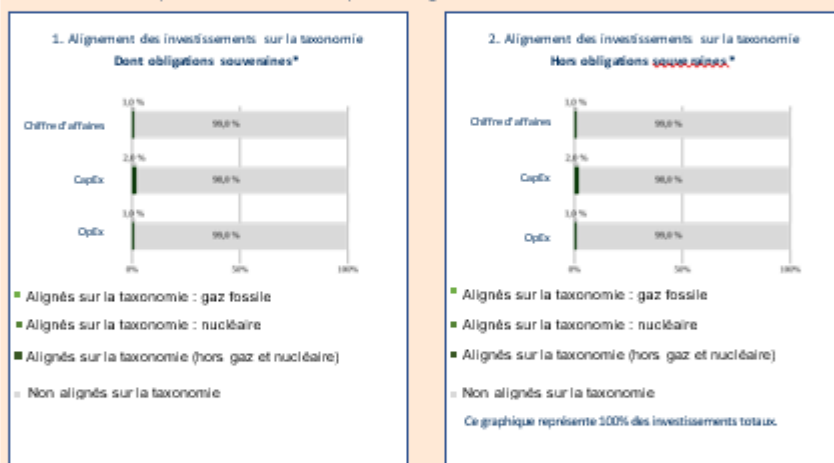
1. Alignement des investissements sur la taxonomie
Dont obligations souveraines*

1,0 %
Chiffre d'affaires
99,0 %
2,0 %
CapEx
98,0 %
1,0 %
OpEx
99,0 %
0% 50% 100%

Alignés sur la taxonomie : gaz fossile
Alignés sur la taxonomie : nucléaire
Alignés sur la taxonomie (hors gaz et nucléaire)
Non alignés sur la taxonomie

2. Alignement des investissements sur la taxonomie
Hors obligations souveraines*

1,0 %
Chiffre d'affaires
99,0 %
2,0 %
CapEx
98,0 %
1,0 %
OpEx
99,0 %
0% 50% 100%

Alignés sur la taxonomie : gaz fossile
Alignés sur la taxonomie : nucléaire
Alignés sur la taxonomie (hors gaz et nucléaire)
Non alignés sur la taxonomie

Ce graphique représente 100% des investissements totaux.